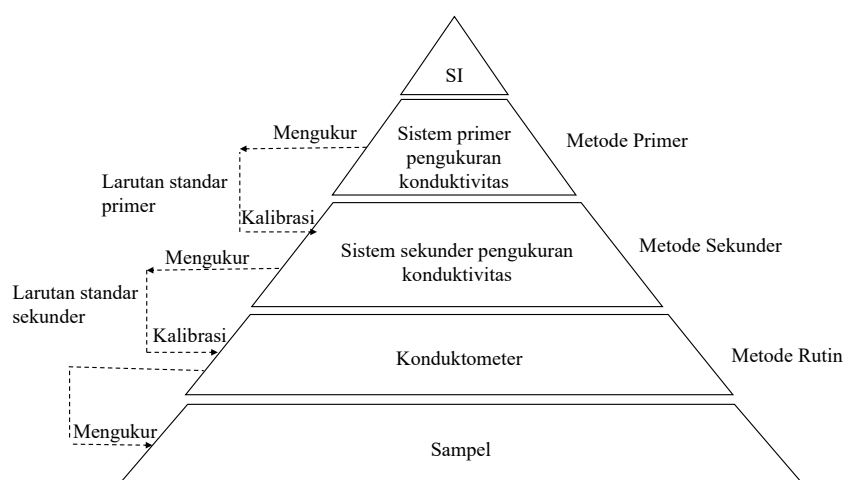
SI

Mengukur

Sistem primer pengukuran konduktivitas

Metode Primer

Larutan standar primer

Kalibrasi

Sistem sekunder pengukuran konduktivitas

Metode Sekunder

Mengukur

Larutan standar sekunder

Kalibrasi

Konduktometer

Metode Rutin

Mengukur

Sampel